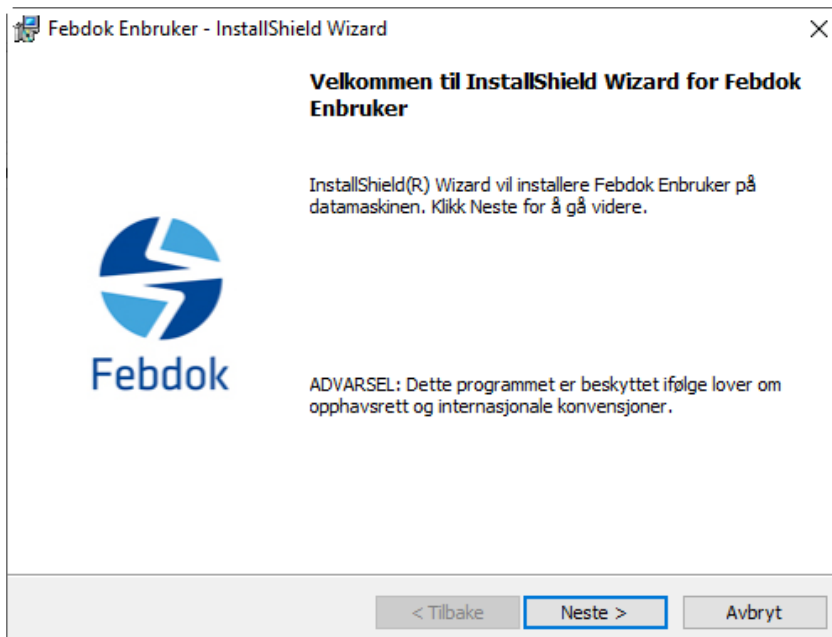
Febdok Enbruker - InstallShield Wizard

×

Velkommen til InstallShield Wizard for Febdok Enbruker

InstallShield(R) Wizard vil installere Febdok Enbruker på datamaskinen. Klikk Neste for å gå videre.

Febdok

ADVARSEL: Dette programmet er beskyttet ifølge lover om opphavsrett og internasjonale konvensjoner.

< Tilbake

Neste >

Avbryt